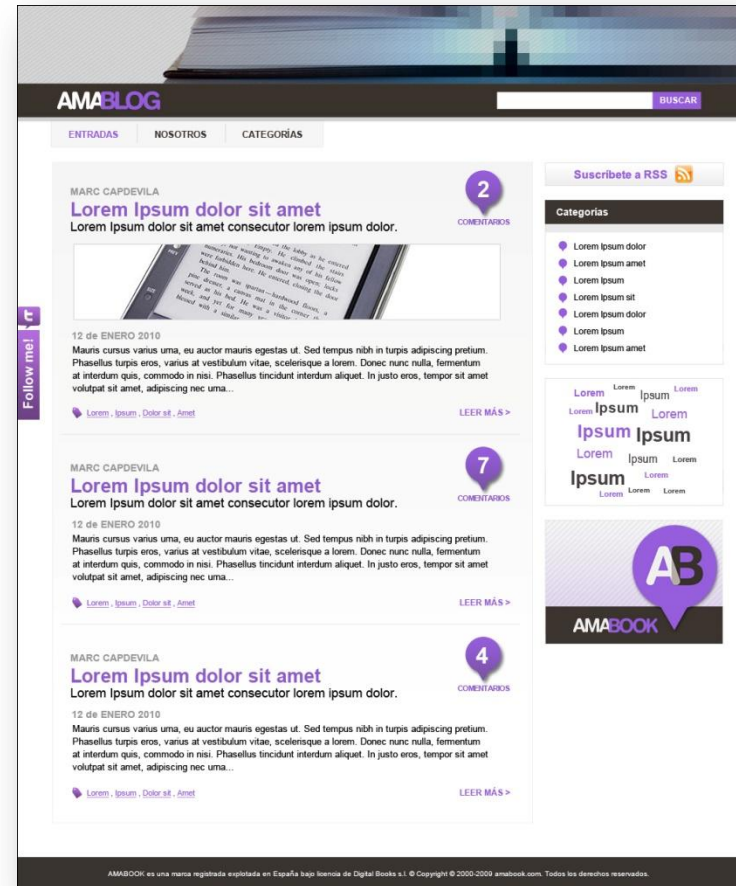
AMABLOG

BUSCAR

ENTRADAS
NOSOTROS
CATEGORÍAS

MARC CAPDEVILA
Lorem Ipsum dolor sit amet
Lorem Ipsum dolor sit amet consecutor lorem ipsum dolor.

2
COMENTARIOS

12 de ENERO 2010
Mauris cursus varius urna, eu auctor mauris egestas ut. Sed tempus nibh in turpis adipiscing pretium. Phasellus turpis eros, varius at vestibulum vitae, scelerisque a lorem. Donec nunc nulla, fermentum at interdum quis, commodo in nisi. Phasellus tincidunt interdum aliquet. In justo eros, tempor sit amet volutpat sit amet, adipiscing nec uma...

Lorem , Ipsum , Dolor sit , Amet
LEER MÁS >

MARC CAPDEVILA
Lorem Ipsum dolor sit amet
Lorem Ipsum dolor sit amet consecutor lorem ipsum dolor.

7
COMENTARIOS

12 de ENERO 2010
Mauris cursus varius urna, eu auctor mauris egestas ut. Sed tempus nibh in turpis adipiscing pretium. Phasellus turpis eros, varius at vestibulum vitae, scelerisque a lorem. Donec nunc nulla, fermentum at interdum quis, commodo in nisi. Phasellus tincidunt interdum aliquet. In justo eros, tempor sit amet volutpat sit amet, adipiscing nec uma...

Lorem , Ipsum , Dolor sit , Amet
LEER MÁS >

MARC CAPDEVILA
Lorem Ipsum dolor sit amet
Lorem Ipsum dolor sit amet consecutor lorem ipsum dolor.

4
COMENTARIOS

12 de ENERO 2010
Mauris cursus varius urna, eu auctor mauris egestas ut. Sed tempus nibh in turpis adipiscing pretium. Phasellus turpis eros, varius at vestibulum vitae, scelerisque a lorem. Donec nunc nulla, fermentum at interdum quis, commodo in nisi. Phasellus tincidunt interdum aliquet. In justo eros, tempor sit amet volutpat sit amet, adipiscing nec uma...

Lorem , Ipsum , Dolor sit , Amet
LEER MÁS >

Follow me!

Suscríbete a RSS

Categorías
Lorem Ipsum dolor
Lorem Ipsum amet
Lorem Ipsum
Lorem Ipsum sit
Lorem Ipsum dolor
Lorem Ipsum
Lorem Ipsum amet

Lorem Lorem Ipsum Lorem
Lorem Ipsum Lorem
Ipsum Ipsum
Lorem Ipsum Lorem
Ipsum Lorem
Lorem Lorem Lorem

AB
AMABOOK

AMABOOK es una marca registrada explotada en España bajo licencia de Digital Books s.l. © Copyright © 2000-2009 amabook.com. Todos los derechos reservados.